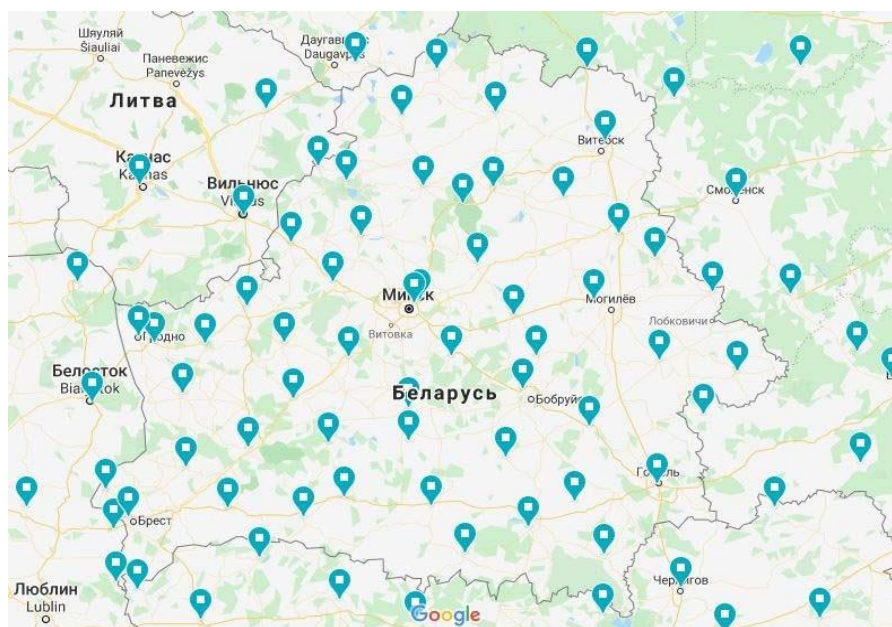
Шяуляй
Šiauliai
Даугавпилс
Daugavpils
Паневежис
Panevėžys
Литва
Каунас
Kaunas
Вильнюс
Vilnius
Витебск
Смоленск
Минск
Могилёв
Гродно
Витовка
Лобковичи
Белосток
Białystok
Беларусь
Бобруйск
Брест
Гомель
Люблин
Lublin
Чернигов
Google